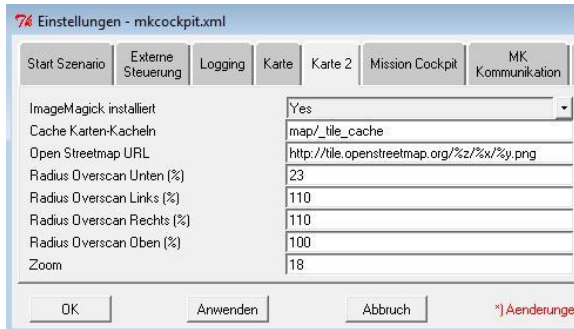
Einstellungen - mkcockpit.xml

Start Szenario | Externe Steuerung | Logging | Karte | Karte 2 | Mission Cockpit | MK Kommunikation

| | |
|---|---|
| ImageMagick installiert | Yes |
| Cache Karten-Kacheln | map/_tile_cache |
| Open Streetmap URL | http://tile.openstreetmap.org/%z/%x/%y.png |
| Radius Overscan Unten (%) | 23 |
| Radius Overscan Links (%) | 110 |
| Radius Overscan Rechts (%) | 110 |
| Radius Overscan Oben (%) | 100 |
| Zoom | 18 |

OK | Anwenden | Abbruch | *) Aenderunge